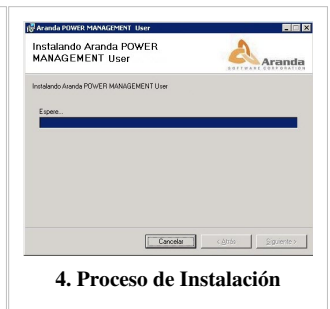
Aranda POWER MANAGEMENT User

Instalando Aranda POWER MANAGEMENT User

Aranda
SOFTWARE CORPORATION

Instalando Aranda POWER MANAGEMENT User

Espere...

Cancelar
< Atrás
Siguiente >

4. Proceso de Instalación